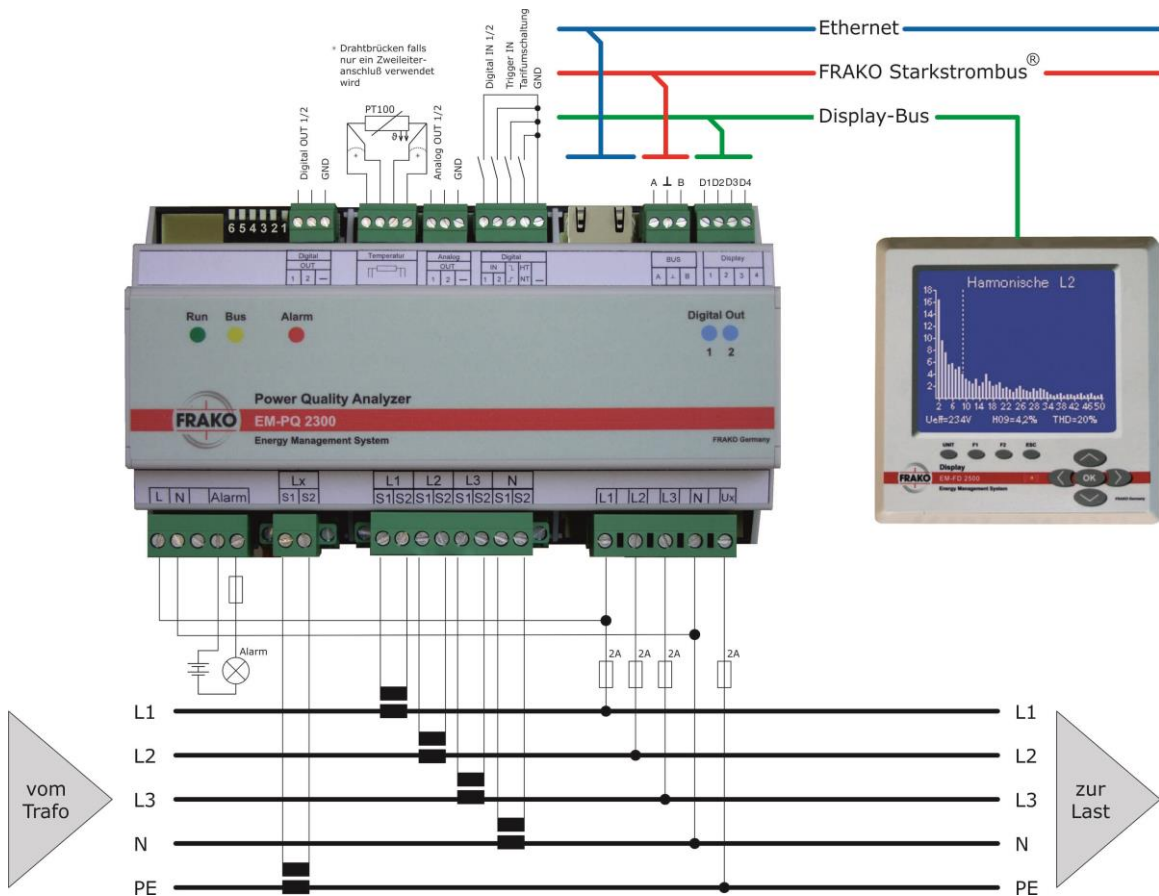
Ethernet
FRAKO Starkstrombus®
Display-Bus

* Drahtbrücken falls nur ein Zweileiteranschluß verwendet wird

Digital OUT 1/2
GND
PT100
$\vartheta$
Analog OUT 1/2
GND
Digital IN 1/2
Trigger IN
Tarifumschaltung
GND

A ⊥ B
D1 D2 D3 D4

6 5 4 3 2 1

Digital OUT 1 2 —
Temperatur
Analog OUT 1 2 —
Digital IN 1 2 HT NT —
BUS A ⊥ B
Display 1 2 3 4

Run Bus Alarm
Digital Out
1 2

Power Quality Analyzer
FRAKO EM-PQ 2300
Energy Management System
FRAKO Germany

L N Alarm
Lx S1 S2
L1 L2 L3 N
S1 S2 S1 S2 S1 S2 S1 S2
L1 L2 L3 N Ux

Harmonische L2
18 16 14 12 10 8 6 4 2
2 6 10 14 18 22 26 28 34 38 42 46 50
Ueff=234V H09=4,2% THD=20%
UNIT F1 F2 ESC
FRAKO Display EM-FD 2500
Energy Management System
OK

Alarm
2A 2A 2A 2A

L1
L2
L3
N
PE

vom Trafo

L1
L2
L3
N
PE

zur Last